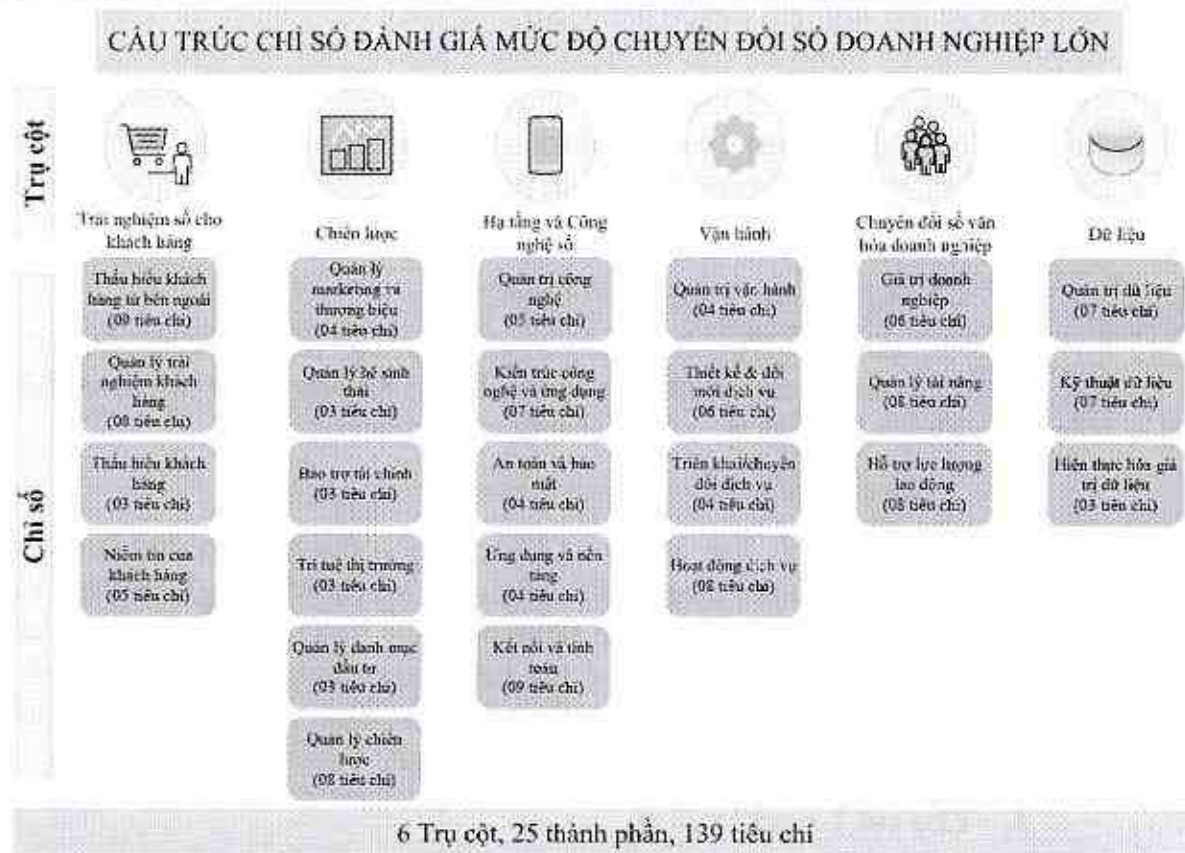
CẤU TRÚC CHỈ SỐ ĐÁNH GIÁ MỨC ĐỘ CHUYỂN ĐỔI SỐ DOANH NGHIỆP LỚN

Trụ cột

Trải nghiệm số cho khách hàng

Thấu hiểu khách hàng từ bên ngoài (09 tiêu chí)

Quản lý trải nghiệm khách hàng (08 tiêu chí)

Thấu hiểu khách hàng (03 tiêu chí)

Niềm tin của khách hàng (05 tiêu chí)

Chiến lược

Quản lý marketing và thương hiệu (04 tiêu chí)

Quản lý hệ sinh thái (03 tiêu chí)

Bảo trợ tài chính (03 tiêu chí)

Trí tuệ thị trường (03 tiêu chí)

Quản lý danh mục đầu tư (03 tiêu chí)

Quản lý chiến lược (08 tiêu chí)

Hạ tầng và Công nghệ số

Quản trị công nghệ (05 tiêu chí)

Kiến trúc công nghệ và ứng dụng (07 tiêu chí)

An toàn và bảo mật (04 tiêu chí)

Ứng dụng và nền tảng (04 tiêu chí)

Kết nối và tính toán (09 tiêu chí)

Vận hành

Quản trị vận hành (04 tiêu chí)

Thiết kế & đổi mới dịch vụ (06 tiêu chí)

Triển khai/chuyển đổi dịch vụ (04 tiêu chí)

Hoạt động dịch vụ (08 tiêu chí)

Chuyển đổi số văn hóa doanh nghiệp

Giá trị doanh nghiệp (06 tiêu chí)

Quản lý tài năng (08 tiêu chí)

Hỗ trợ lực lượng lao động (08 tiêu chí)

Dữ liệu

Quản trị dữ liệu (07 tiêu chí)

Kỹ thuật dữ liệu (07 tiêu chí)

Hiện thực hóa giá trị dữ liệu (03 tiêu chí)

Chỉ số

6 Trụ cột, 25 thành phần, 139 tiêu chí